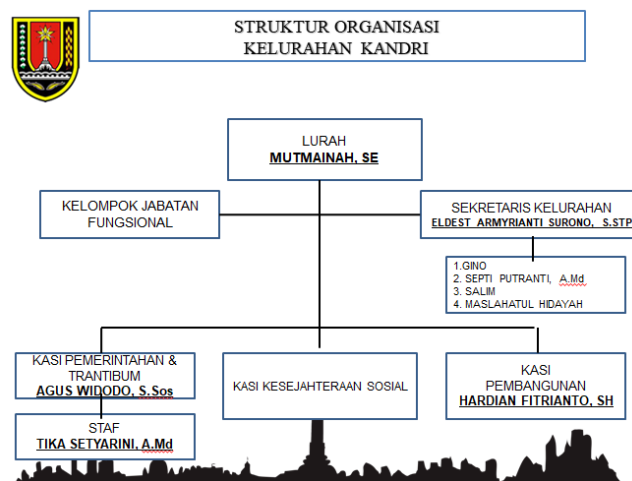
STRUKTUR ORGANISASI
KELURAHAN KANDRI

LURAH
MUTMAINAH, SE

KELOMPOK JABATAN FUNGSIONAL

SEKRETARIS KELURAHAN
ELDEST ARMYRIANTI SURONO, S.STP

1.GINO
2. SEPTI PUTRANTI, A.Md
3. SALIM
4. MASLAHATUL HIDAYAH

KASI PEMERINTAHAN & TRANTIBUM
AGUS WIDODO, S.Sos

KASI KESEJAHTERAAN SOSIAL

KASI PEMBANGUNAN
HARDIAN FITRIANTO, SH

STAF
TIKA SETYARINI, A.Md